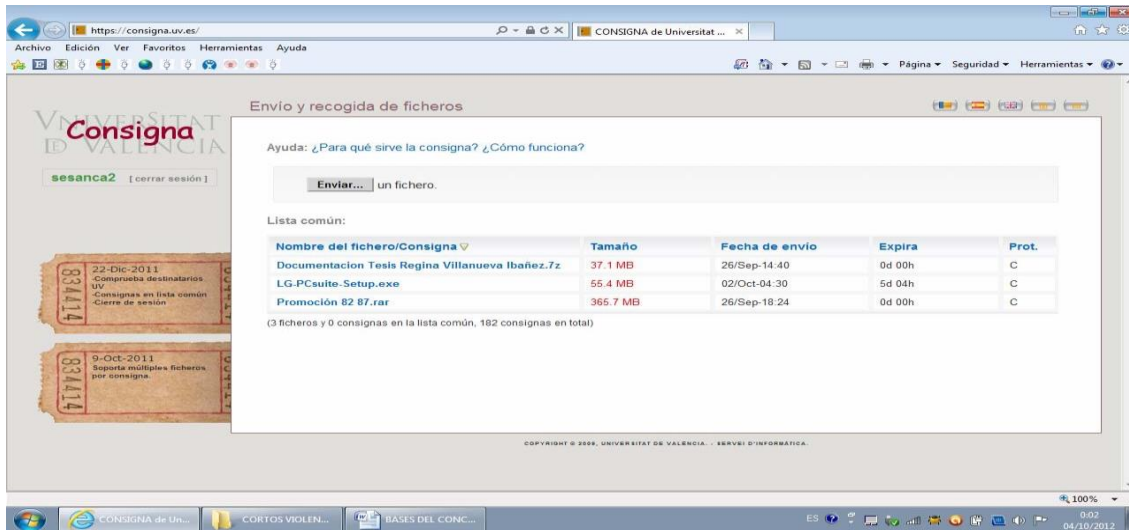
https://consigna.uv.es/

CONSIGNA de Universitat ... ×

Archivo Edición Ver Favoritos Herramientas Ayuda

Página ▾ Seguridad ▾ Herramientas ▾

VNIVERSITAT DE VALÈNCIA

Consigna

sesanca2 [cerrar sesión]

22-Dic-2011
-Comprueba destinatarios UV
-Consignas en lista común
-Cierre de sesión

834414

9-Oct-2011
Soporta múltiples ficheros por consigna.

834414

Envío y recogida de ficheros

Ayuda: ¿Para qué sirve la consigna? ¿Cómo funciona?

Enviar... un fichero.

Lista común:

| Nombre del fichero/Consigna | Tamaño | Fecha de envío | Expira | Prot. |
|---|---|---|---|---|
| Documentacion Tesis Regina Villanueva Ibañez.7z | 37.1 MB | 26/Sep-14:40 | 0d 00h | C |
| LG-PCsuite-Setup.exe | 55.4 MB | 02/Oct-04:30 | 5d 04h | C |
| Promoción 82 87.rar | 365.7 MB | 26/Sep-18:24 | 0d 00h | C |

(3 ficheros y 0 consignas en la lista común, 182 consignas en total)

COPYRIGHT © 2005, UNIVERSITAT DE VALÈNCIA. - SERVEI D'INFORMÀTICA.

100%

CONSIGNA de Un... CORTOS VIOLEN... BASES DEL CONC...

ES 0:02 04/10/2012